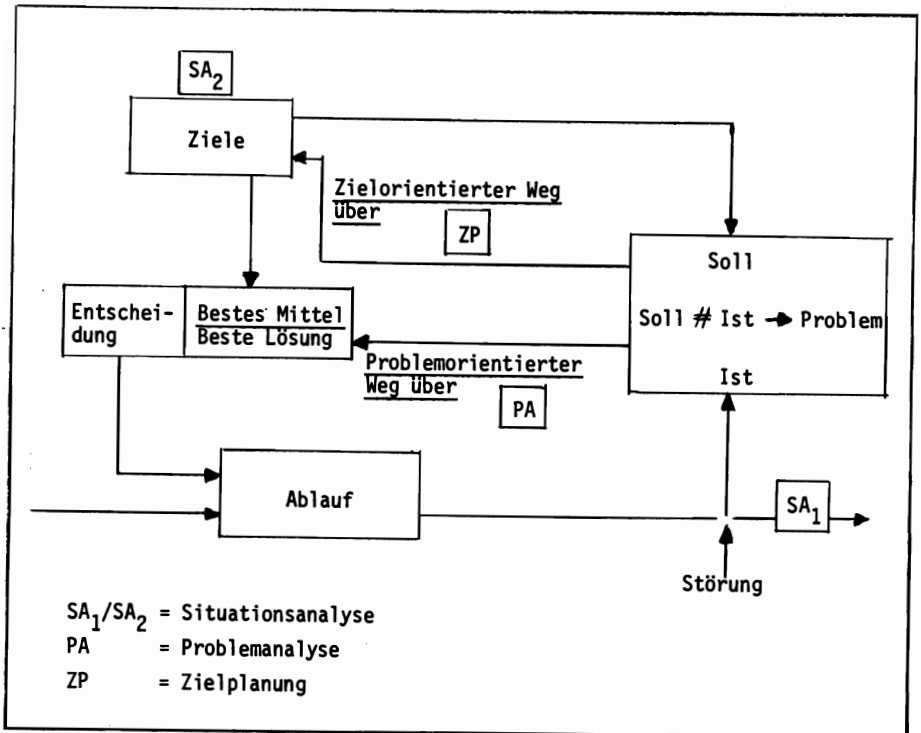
$SA_2$

Ziele

Zielorientierter Weg über

ZP

Soll

Soll $\neq$ Ist $\rightarrow$ Problem

Ist

Entscheidung

Bestes Mittel
Beste Lösung

Problemorientierter Weg über

PA

Ablauf

$SA_1$

Störung

$SA_1/SA_2$ = Situationsanalyse
PA = Problemanalyse
ZP = Zielplanung